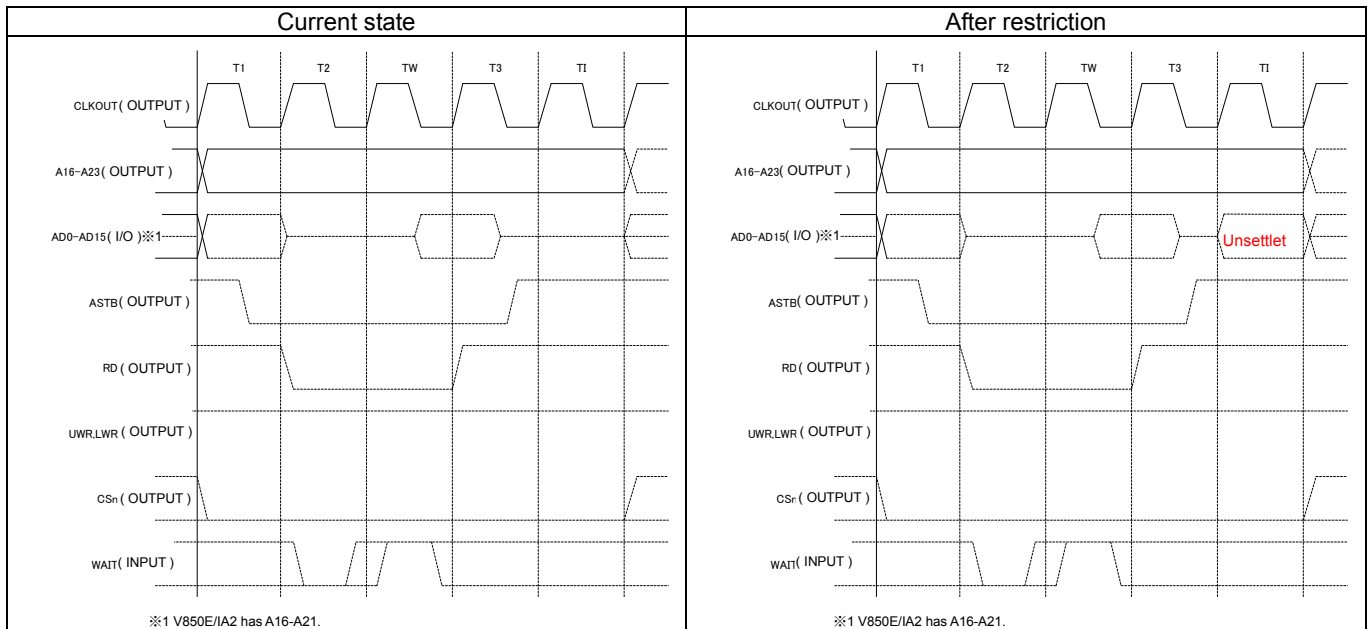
| Current state | After restriction |
|---|---|
| T1 T2 TW T3 TI<br>CLKOUT( OUTPUT )<br>A16-A23( OUTPUT )<br>AD0-AD15( I/O )※1<br>ASTB( OUTPUT )<br>RD ( OUTPUT )<br>UWR,LWR ( OUTPUT )<br>CSn ( OUTPUT )<br>WAIT( INPUT )<br>※1 V850E/IA2 has A16-A21. | T1 T2 TW T3 TI<br>CLKOUT( OUTPUT )<br>A16-A23( OUTPUT )<br>AD0-AD15( I/O )※1<br>Unsettlet<br>ASTB( OUTPUT )<br>RD ( OUTPUT )<br>UWR,LWR ( OUTPUT )<br>CSn ( OUTPUT )<br>WAIT( INPUT )<br>※1 V850E/IA2 has A16-A21. |